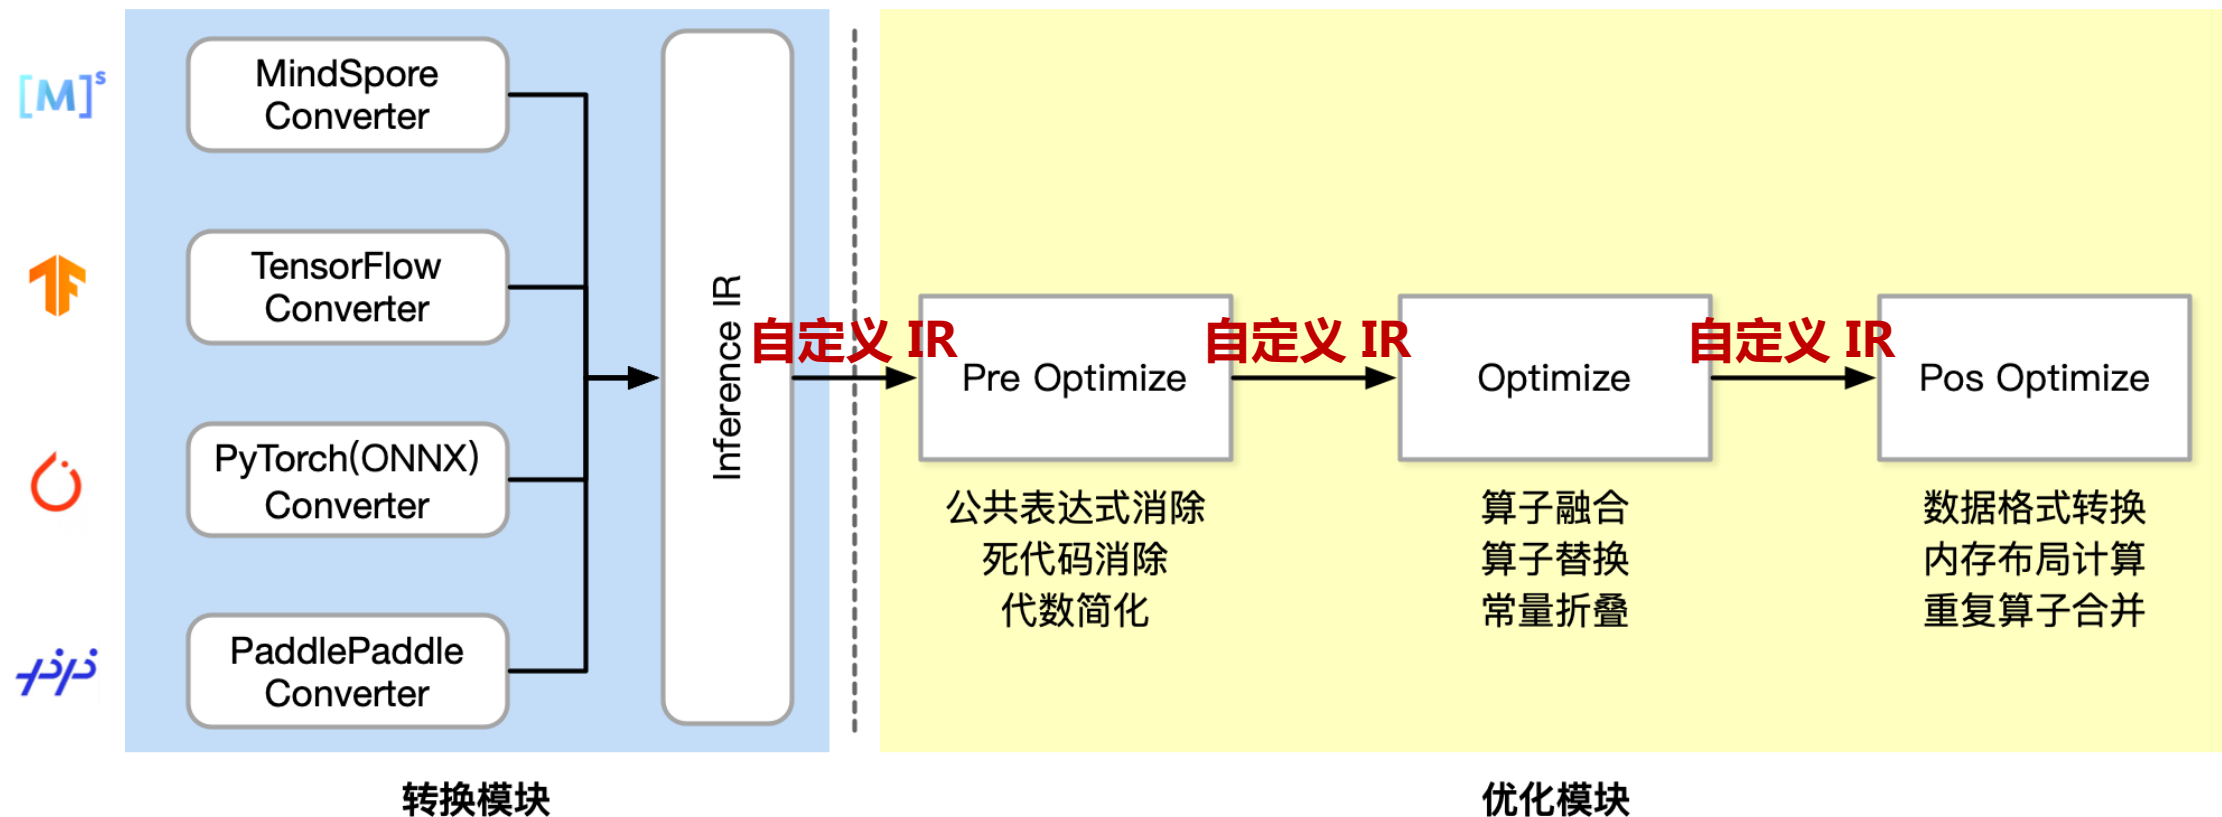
[M]$^s$

MindSpore Converter

TensorFlow Converter

PyTorch(ONNX) Converter

PaddlePaddle Converter

Inference IR

自定义 IR

Pre Optimize

自定义 IR

Optimize

自定义 IR

Pos Optimize

公共表达式消除
死代码消除
代数简化

算子融合
算子替换
常量折叠

数据格式转换
内存布局计算
重复算子合并

转换模块

优化模块